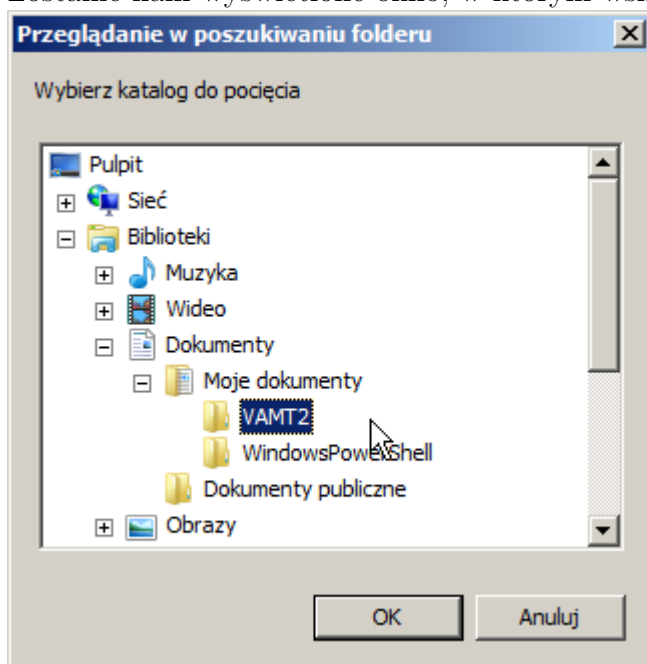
Zostało nam wyświetlone okno, w którym wsk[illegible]

Przeglądanie w poszukiwaniu folderu

Wybierz katalog do pocięcia

Pulpit
Sieć
Biblioteki
Muzyka
Wideo
Dokumenty
Moje dokumenty
VAMT2
WindowsPowerShell
Dokumenty publiczne
Obrazy

OK
Anuluj